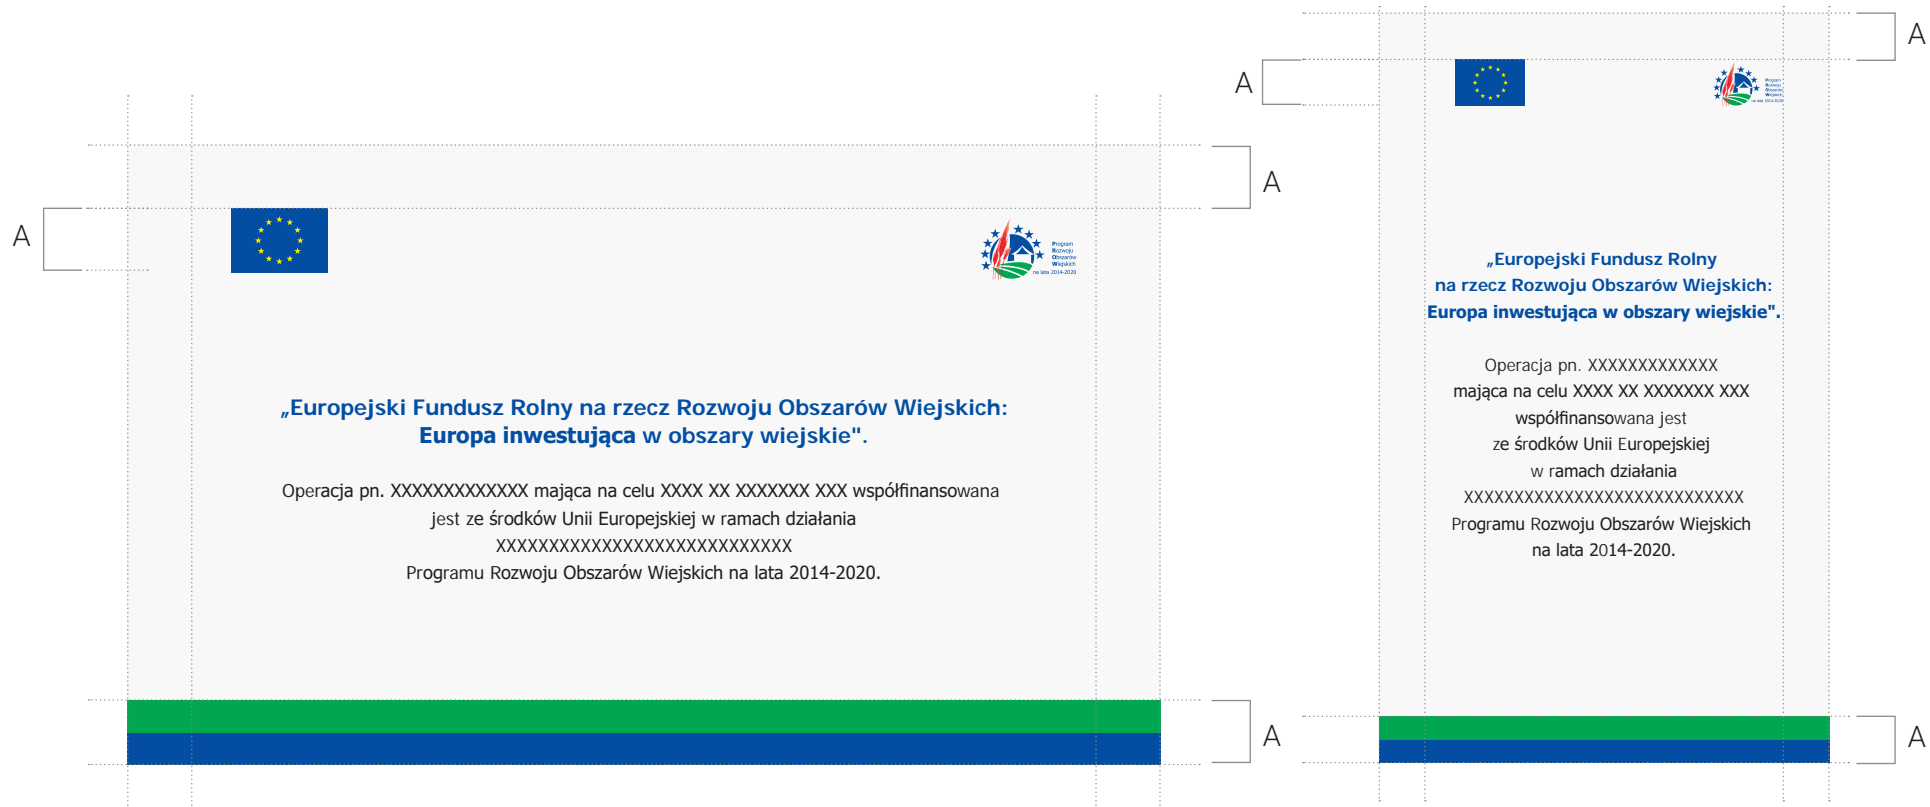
A

Program Rozwoju Obszarów Wiejskich na lata 2014-2020

„Europejski Fundusz Rolny na rzecz Rozwoju Obszarów Wiejskich: Europa inwestująca w obszary wiejskie".

Operacja pn. XXXXXXXXXXXXX mająca na celu XXXX XX XXXXXXX XXX współfinansowana jest ze środków Unii Europejskiej w ramach działania XXXXXXXXXXXXXXXXXXXXXXXXXXX Programu Rozwoju Obszarów Wiejskich na lata 2014-2020.

A

A

A

A

Program Rozwoju Obszarów Wiejskich na lata 2014-2020

„Europejski Fundusz Rolny na rzecz Rozwoju Obszarów Wiejskich: Europa inwestująca w obszary wiejskie".

Operacja pn. XXXXXXXXXXXXX mająca na celu XXXX XX XXXXXXX XXX współfinansowana jest ze środków Unii Europejskiej w ramach działania XXXXXXXXXXXXXXXXXXXXXXXXXXX Programu Rozwoju Obszarów Wiejskich na lata 2014-2020.

A